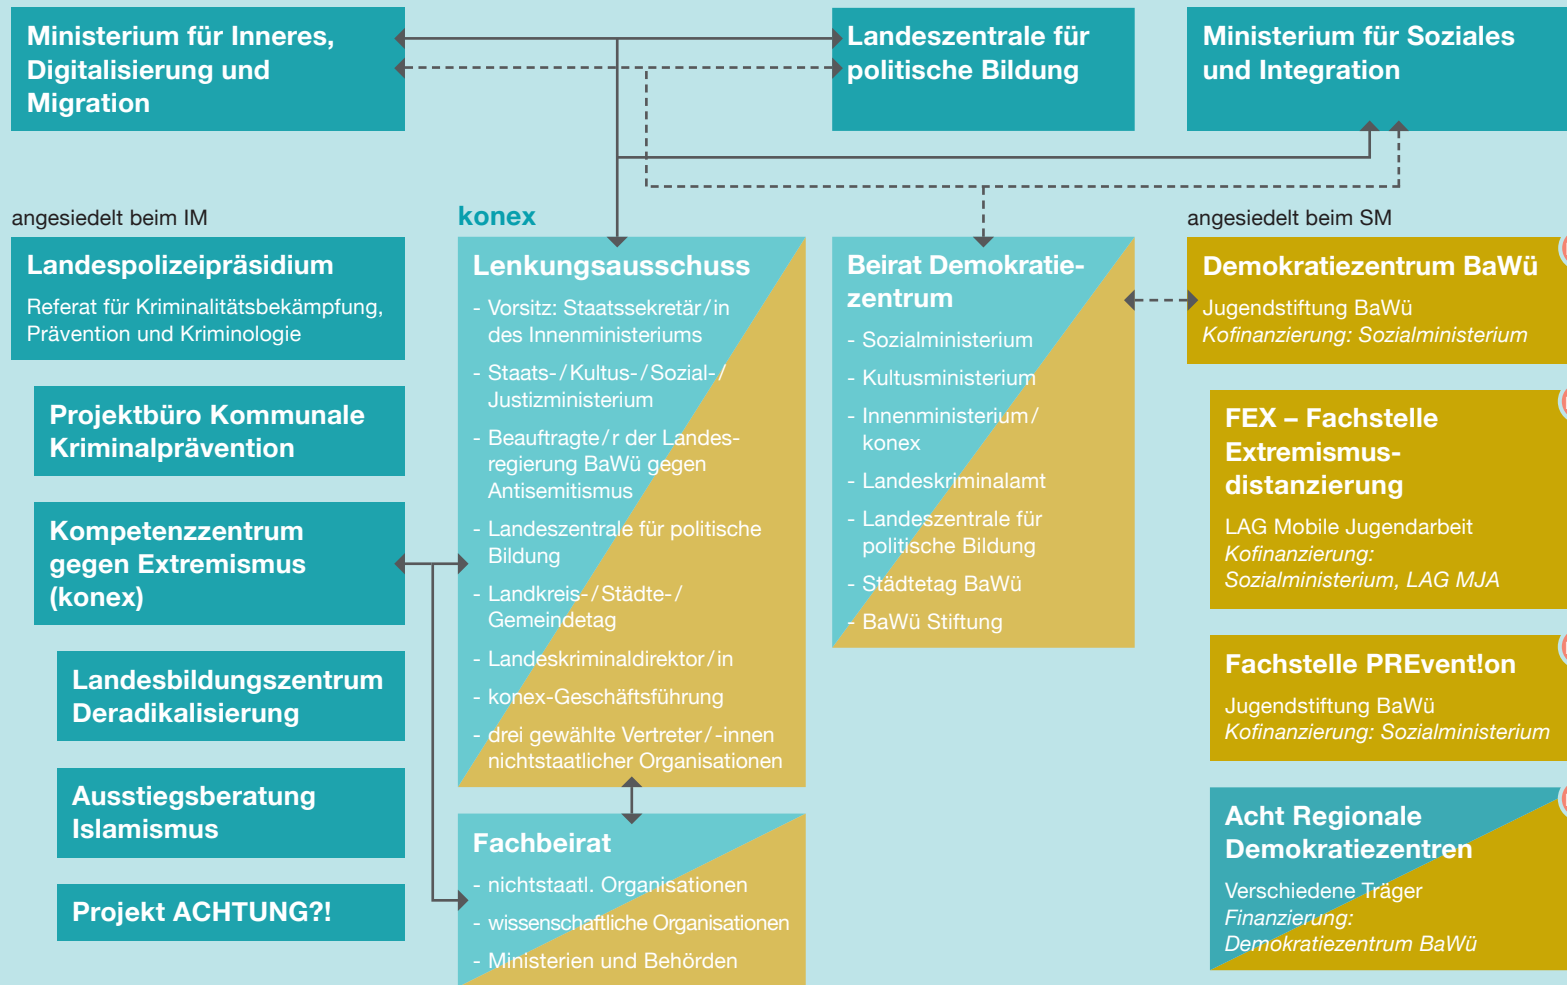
Ministerium für Inneres, Digitalisierung und Migration

Landeszentrale für politische Bildung

Ministerium für Soziales und Integration

angesiedelt beim IM

konex

angesiedelt beim SM

Landespolizeipräsidium

Referat für Kriminalitätsbekämpfung, Prävention und Kriminologie

Projektbüro Kommunale Kriminalprävention

Kompetenzzentrum gegen Extremismus (konex)

Landesbildungszentrum Deradikalisierung

Ausstiegsberatung Islamismus

Projekt ACHTUNG?!

Lenkungsausschuss

- Vorsitz: Staatssekretär/in des Innenministeriums
- Staats-/Kultus-/Sozial-/Justizministerium
- Beauftragte/r der Landesregierung BaWü gegen Antisemitismus
- Landeszentrale für politische Bildung
- Landkreis-/Städte-/Gemeindetag
- Landeskriminaldirektor/in
- konex-Geschäftsführung
- drei gewählte Vertreter/-innen nichtstaatlicher Organisationen

Fachbeirat

- nichtstaatl. Organisationen
- wissenschaftliche Organisationen
- Ministerien und Behörden

Beirat Demokratiezentrum

- Sozialministerium
- Kultusministerium
- Innenministerium/konex
- Landeskriminalamt
- Landeszentrale für politische Bildung
- Städtetag BaWü
- BaWü Stiftung

Demokratiezentrum BaWü

Jugendstiftung BaWü
Kofinanzierung: Sozialministerium

FEX – Fachstelle Extremismusdistanzierung

LAG Mobile Jugendarbeit
Kofinanzierung: Sozialministerium, LAG MJA

Fachstelle PREvent!on

Jugendstiftung BaWü
Kofinanzierung: Sozialministerium

Acht Regionale Demokratiezentren

Verschiedene Träger
Finanzierung: Demokratiezentrum BaWü